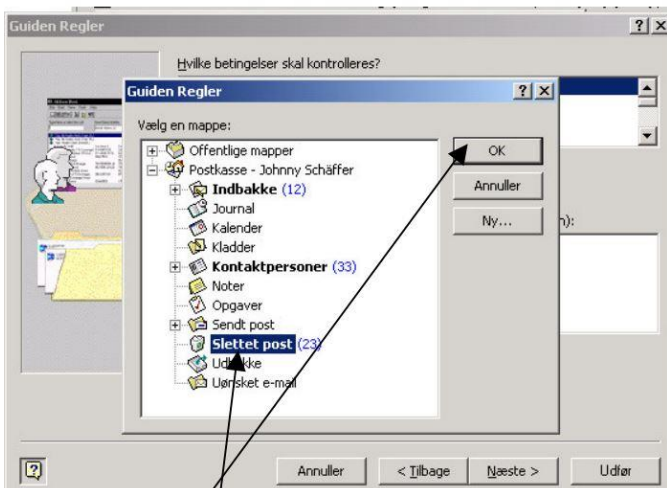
Guiden Regler

?X

Hvilke betingelser skal kontrolleres?

Guiden Regler

?X

Vælg en mappe:

Offentlige mapper
Postkasse - Johnny Schäffer
Indbakke (12)
Journal
Kalender
Kladder
Kontaktpersoner (33)
Noter
Opgaver
Sendt post
Slettet post (23)
Udbakke
Uønsket e-mail

OK

Annuller

Ny...

n):

Annuller

< Tilbage

Næste >

Udfør